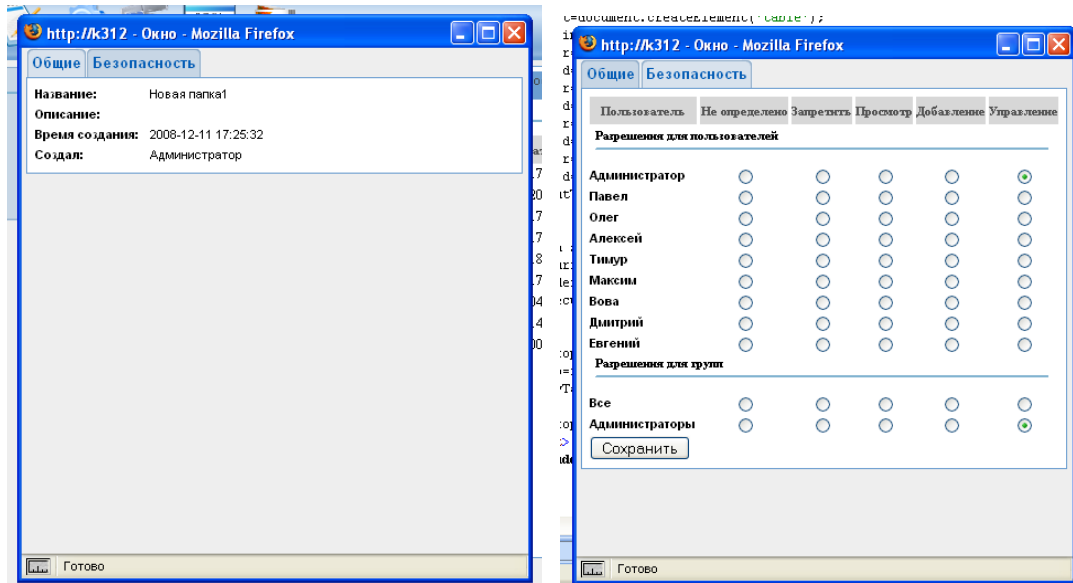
http://k312 - Окно - Mozilla Firefox

Общие | Безопасность

Название: Новая папка1
Описание:
Время создания: 2008-12-11 17:25:32
Создал: Администратор

Готово

c=document.createElement('table');

http://k312 - Окно - Mozilla Firefox

Общие | Безопасность

| Пользователь | Не определено | Запретить | Просмотр | Добавление | Управление |
|---|---|---|---|---|---|
| Разрешения для пользователей | | | | | |
| Администратор | ○ | ○ | ○ | ○ | ◉ |
| Павел | ○ | ○ | ○ | ○ | ○ |
| Олег | ○ | ○ | ○ | ○ | ○ |
| Алексей | ○ | ○ | ○ | ○ | ○ |
| Тимур | ○ | ○ | ○ | ○ | ○ |
| Максим | ○ | ○ | ○ | ○ | ○ |
| Вова | ○ | ○ | ○ | ○ | ○ |
| Дмитрий | ○ | ○ | ○ | ○ | ○ |
| Евгений | ○ | ○ | ○ | ○ | ○ |
| Разрешения для групп | | | | | |
| Все | ○ | ○ | ○ | ○ | ○ |
| Администраторы | ○ | ○ | ○ | ○ | ◉ |

Сохранить

Готово